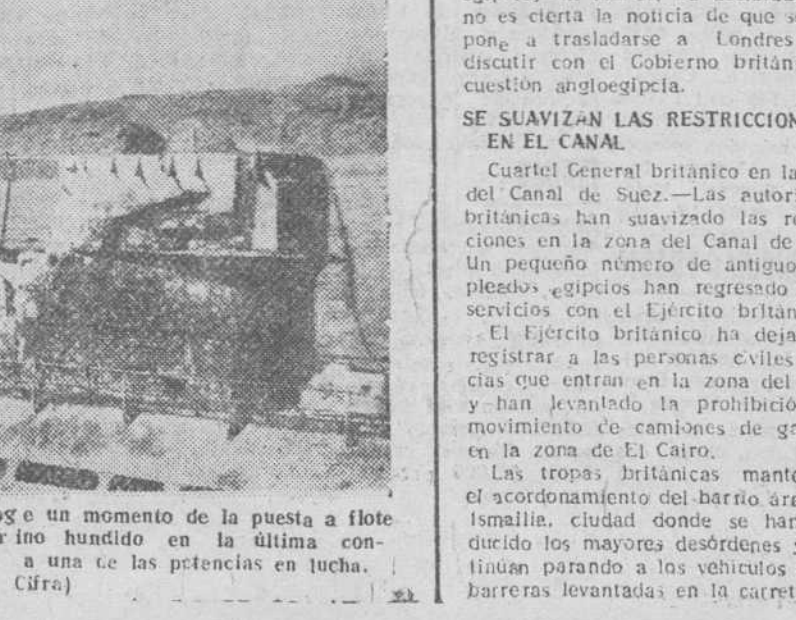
no es cierta la noticia de que se pone a trasladarse a Londres discutir con el Gobierno británi cuestión angloegipcia.

SE SUAVIZAN LAS RESTRICCION EN EL CANAL

Cuartel General británico en la del Canal de Suez.—Las autori británicas han suavizado las re ciones en la zona del Canal de Un pequeño número de antiguo pleados egipcios han regresado servicios con el Ejército britán

El Ejército británico ha deja registrar a las personas civiles cias que entran en la zona del y han levantado la prohibició movimiento de camiones de ga en la zona de El Cairo.

Las tropas británicas mante el acordonamiento del barrio ára Ismailia, ciudad donde se han ducido los mayores desórdenes y tinúan parando a los vehículos barreras levantadas en la carret

oge un momento de la puesta a flote r ino hundido en la última con- a una de las potencias en lucha. Cifra)